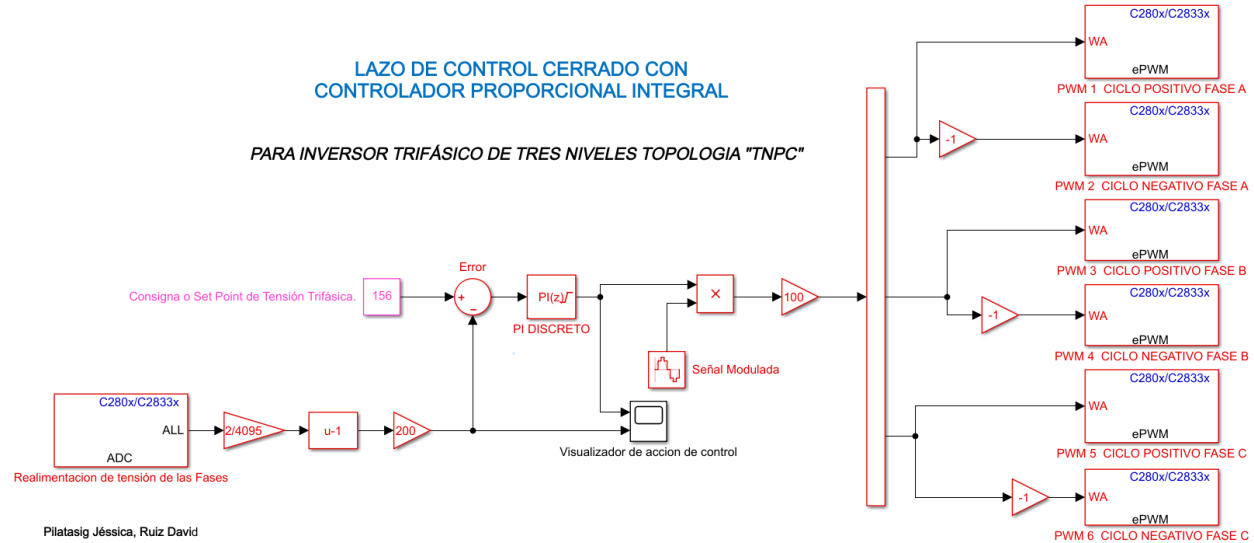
LAZO DE CONTROL CERRADO CON CONTROLADOR PROPORCIONAL INTEGRAL

PARA INVERSOR TRIFÁSICO DE TRES NIVELES TOPOLOGIA "TNPC"

Consigna o Set Point de Tensión Trifásica.

156

Error

+

−

PI(z)

PI DISCRETO

×

100

Señal Modulada

C280x/C2833x

ALL

ADC

Realimentacion de tensión de las Fases

2/4095

u-1

200

Visualizador de accion de control

C280x/C2833x

WA

ePWM

PWM 1 CICLO POSITIVO FASE A

-1

C280x/C2833x

WA

ePWM

PWM 2 CICLO NEGATIVO FASE A

C280x/C2833x

WA

ePWM

PWM 3 CICLO POSITIVO FASE B

-1

C280x/C2833x

WA

ePWM

PWM 4 CICLO NEGATIVO FASE B

C280x/C2833x

WA

ePWM

PWM 5 CICLO POSITIVO FASE C

-1

C280x/C2833x

WA

ePWM

PWM 6 CICLO NEGATIVO FASE C

Pilatasig Jéssica, Ruiz David